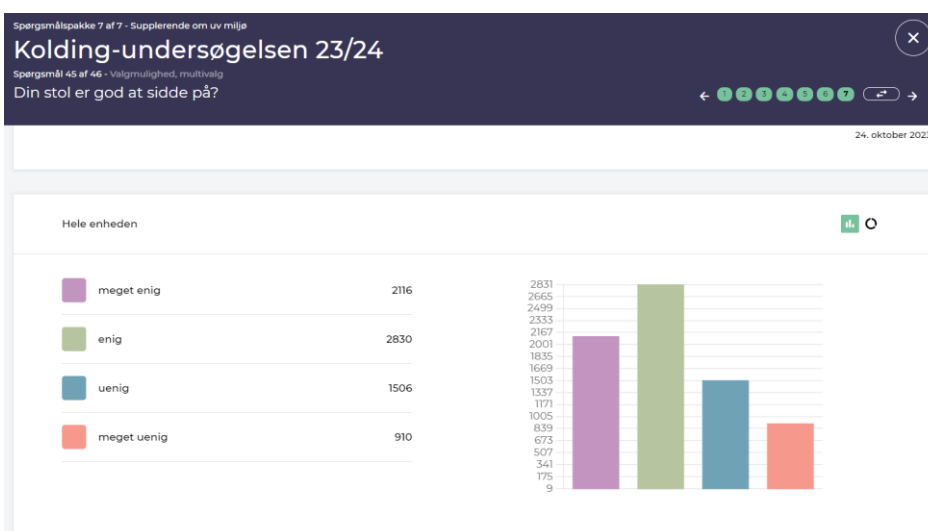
Spørgsmålspakke 7 af 7 - Supplerende om uv miljø

Kolding-undersøgelsen 23/24

Spørgsmål 45 af 46 - Valgmulighed, multivalg

Din stol er god at sidde på?

← 1 2 3 4 5 6 7 →

×

24. oktober 2023

Hele enheden

| | |
|---|---|
| meget enig | 2116 |
| enig | 2830 |
| uenig | 1506 |
| meget uenig | 910 |

2831
2665
2499
2333
2167
2001
1835
1669
1503
1337
1171
1005
839
673
507
341
175
9